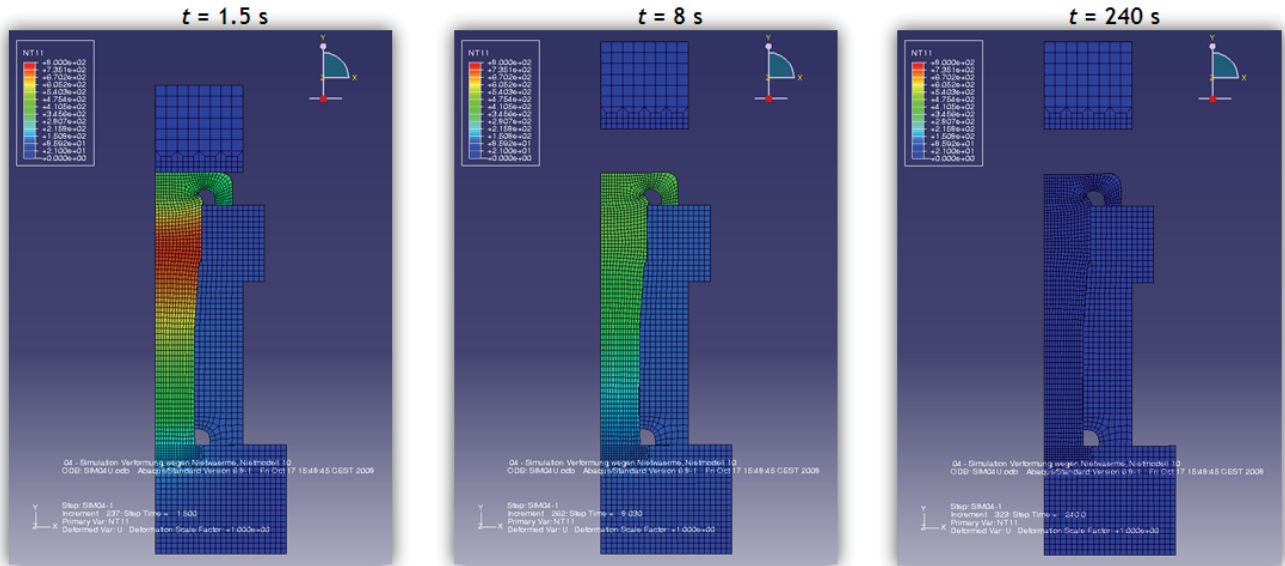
$t$ = 1.5 s

NT11
+8.000e+02
+7.351e+02
+6.702e+02
+6.052e+02
+5.403e+02
+4.754e+02
+4.105e+02
+3.456e+02
+2.807e+02
+2.158e+02
+1.508e+02
+8.592e+01
+2.100e+01
+0.000e+00

Y
Z X

04 - Simulation Verformung wegen Nietwarme_Nietmodell 10
ODB: SIM04U.odb Abaqus/Standard Version 6.9-1 Fri Oct 17 15:49:45 CEST 2009

Step: SIM04-1
Increment 237: Step Time = 1.500
Primary Var: NT11
Deformed Var: U Deformation Scale Factor: +1.000e+00

Y
Z X

$t$ = 8 s

NT11
+8.000e+02
+7.351e+02
+6.702e+02
+6.052e+02
+5.403e+02
+4.754e+02
+4.105e+02
+3.456e+02
+2.807e+02
+2.158e+02
+1.508e+02
+8.592e+01
+2.100e+01
+0.000e+00

Y
Z X

04 - Simulation Verformung wegen Nietwarme_Nietmodell 10
ODB: SIM04U.odb Abaqus/Standard Version 6.9-1 Fri Oct 17 15:49:45 CEST 2009

Step: SIM04-1
Increment 262: Step Time = 8.030
Primary Var: NT11
Deformed Var: U Deformation Scale Factor: +1.000e+00

Y
Z X

$t$ = 240 s

NT11
+8.000e+02
+7.351e+02
+6.702e+02
+6.052e+02
+5.403e+02
+4.754e+02
+4.105e+02
+3.456e+02
+2.807e+02
+2.158e+02
+1.508e+02
+8.592e+01
+2.100e+01
+0.000e+00

Y
Z X

04 - Simulation Verformung wegen Nietwarme_Nietmodell 10
ODB: SIM04U.odb Abaqus/Standard Version 6.9-1 Fri Oct 17 15:49:45 CEST 2009

Step: SIM04-1
Increment 323: Step Time = 240.0
Primary Var: NT11
Deformed Var: U Deformation Scale Factor: +1.000e+00

Y
Z X